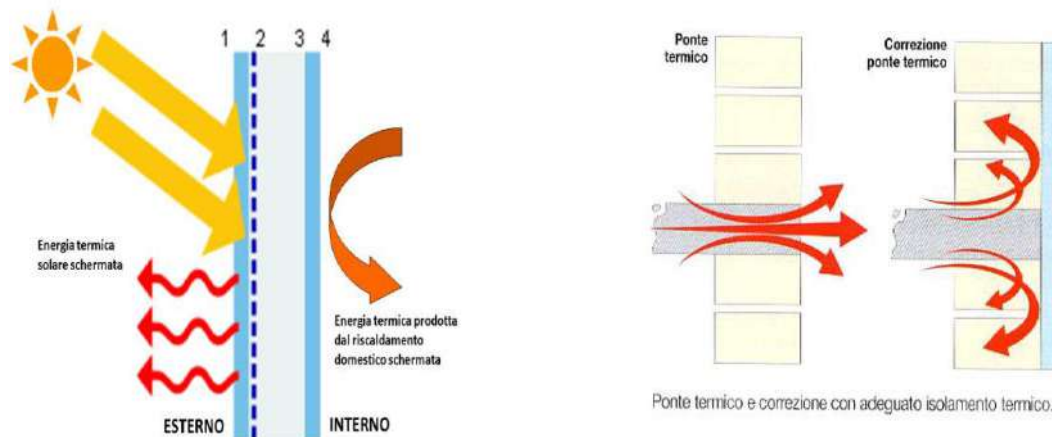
1 2 3 4

Energia termica solare schermata

Energia termica prodotta dal riscaldamento domestico schermata

ESTERNO

INTERNO

Ponte termico

Correzione ponte termico

Ponte termico e correzione con adeguato isolamento termico.